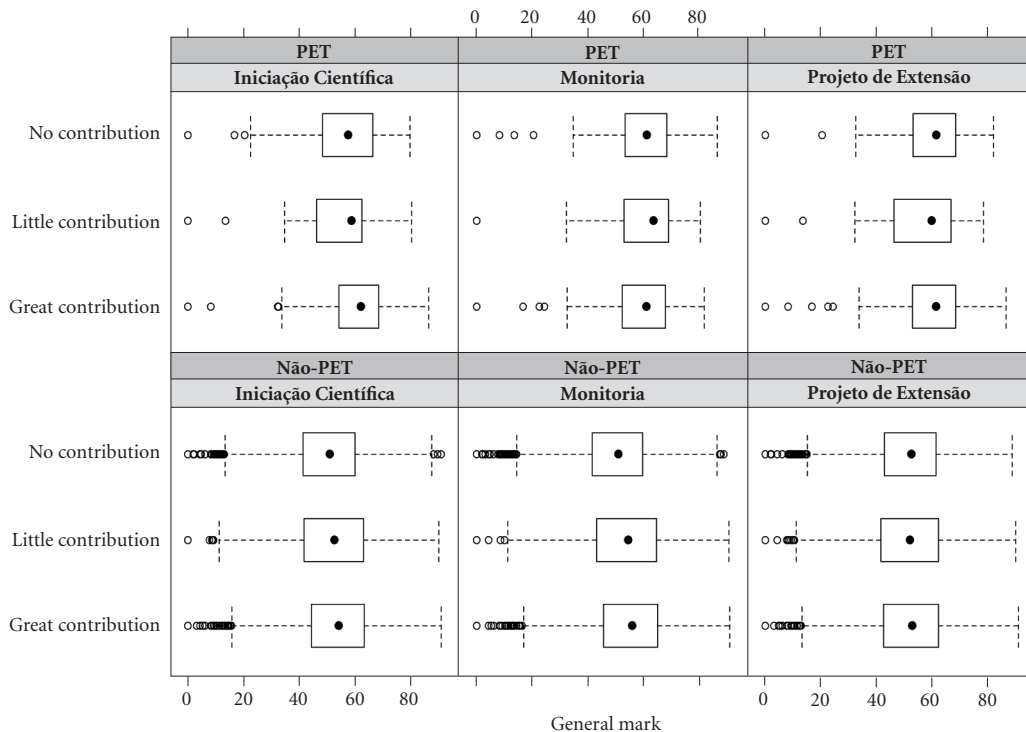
0 20 40 60 80

PET
Iniciação Científica

PET
Monitoria

PET
Projeto de Extensão

No contribution
Little contribution
Great contribution

Não-PET
Iniciação Científica

Não-PET
Monitoria

Não-PET
Projeto de Extensão

No contribution
Little contribution
Great contribution

0 20 40 60 80
0 20 40 60 80

General mark